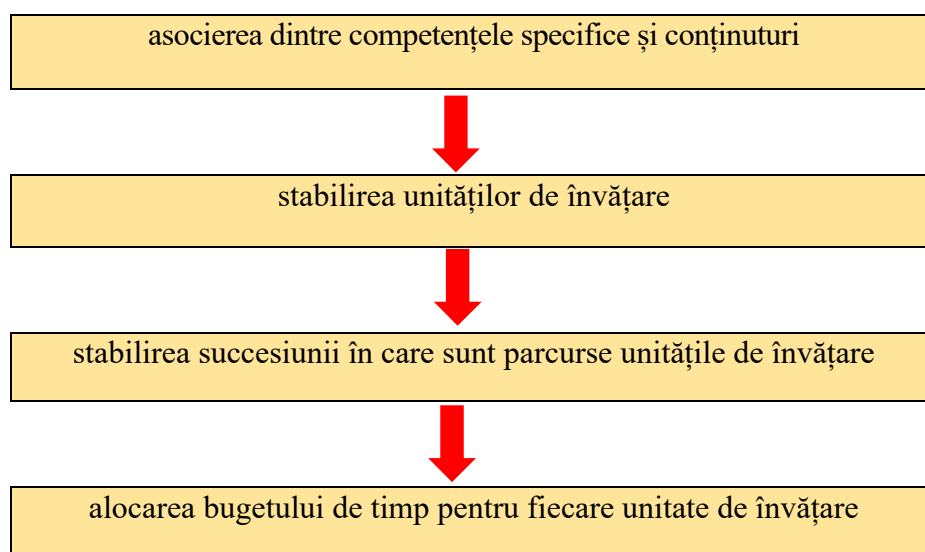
asocierea dintre competențele specifice și conținuturi

stabilirea unităților de învățare

stabilirea succesiunii în care sunt parcurse unitățile de învățare

alocarea bugetului de timp pentru fiecare unitate de învățare